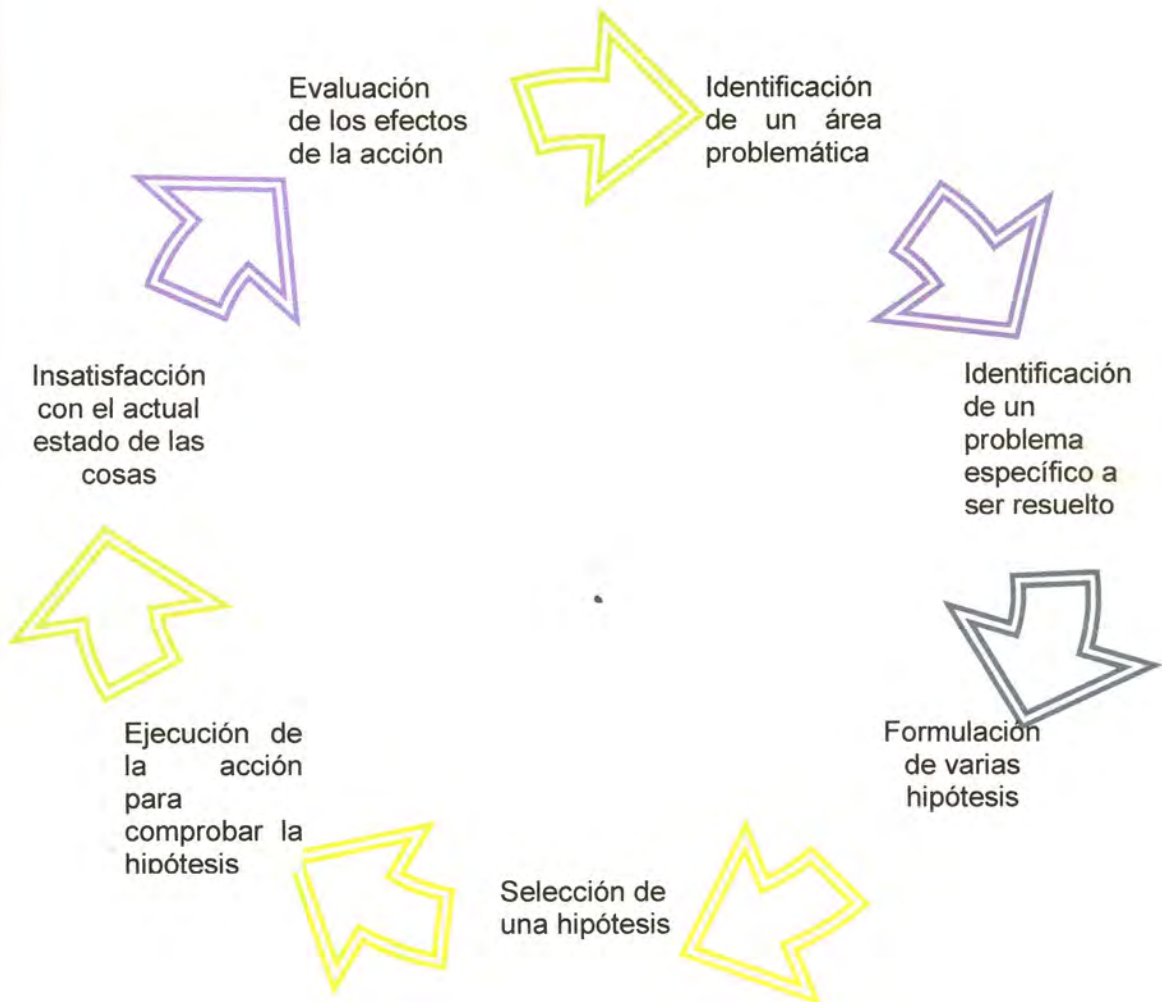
Evaluación de los efectos de la acción

Identificación de un área problemática

Identificación de un problema específico a ser resuelto

Formulación de varias hipótesis

Selección de una hipótesis

Ejecución de la acción para comprobar la hipótesis

Insatisfacción con el actual estado de las cosas